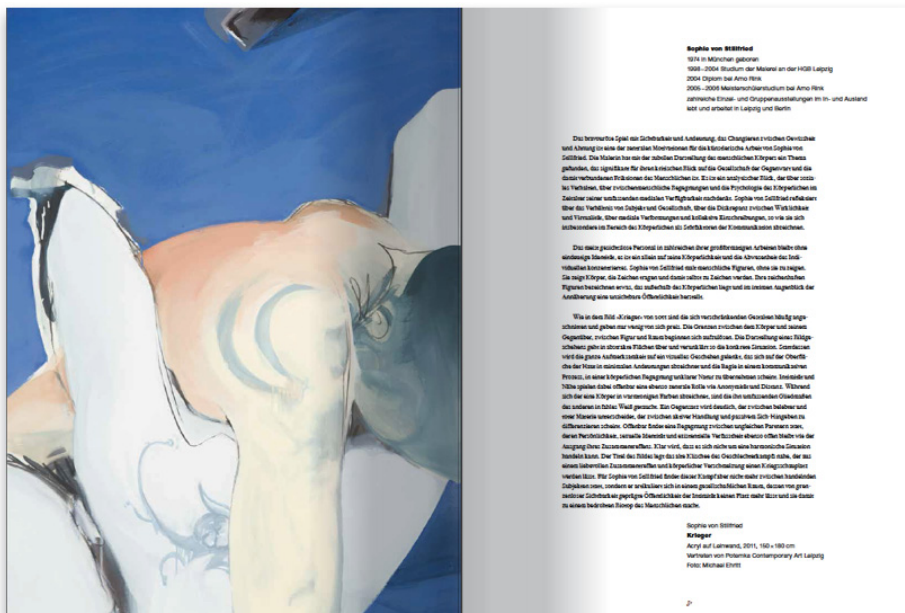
Sophie von Stillfried
1974 in München geboren
1998–2004 Studium der Malerei an der HGB Leipzig
2004 Diplom bei Arno Rink
2005–2006 Meisterschülerstudium bei Arno Rink
zahlreiche Einzel- und Gruppenausstellungen im In- und Ausland
lebt und arbeitet in Leipzig und Berlin

Das bravouröse Spiel mit Sichtbarkeit und Andeutung, das Changieren zwischen Gewissheit und Ahnung ist eines der zentralen Motivationen für die künstlerische Arbeit von Sophie von Stillfried. Die Malerin hat mit der subtilen Darstellung des menschlichen Körpers ein Thema gefunden, das signifikante für ihren kritischen Blick auf die Gesellschaft der Gegenwart und die damit verbundenen Friktionen des Menschlichen ist. Es ist ein analytischer Blick, der über soziales Verhalten, über zwischenmenschliche Begegnungen und die Psychologie des Körperlichen im Zeitalter seiner umfassenden medialen Verfügbarkeit nachdenkt. Sophie von Stillfried reflektiert über das Verhältnis von Subjekt und Gesellschaft, über die Diskrepanz zwischen Wirklichkeit und Virtualität, über mediale Verformungen und kollektive Einschreibungen, so wie sie sich insbesondere im Bereich des Körperlichen als Schriftspuren der Kontamination abzeichnen.

Das male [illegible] Personal in zahlreichen ihrer großformatigen Arbeiten bleibt ohne eindeutige Mimesis, es ist ein allein auf seine Körperlichkeit und die Abwesenheit des Individuellen konzentriert. Sophie von Stillfried malt menschliche Figuren, ohne sie zu zeigen. Sie zeigt Körper, die Zeichen tragen und damit selbst zu Zeichen werden. Ihre zeichenhaften Figuren bezeichnen etwas, das außerhalb des Körperlichen liegt und im intimen Augenblick der Annäherung eine unsichtbare Öffentlichkeit herstellt.

Wie in dem Bild »Krieger« von sich selbst sind die sich verschränkenden Gestalten häufig angeschnitten und geben nur wenig von sich preis. Die Grenzen zwischen dem Körper und seinem Gegenüber, zwischen Figur und Raum beginnen sich aufzulösen. Die Darstellung eines Bildgeschehens geht in abstrakte Flächen über und verwischt in die konkrete Situation. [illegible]

Sophie von Stillfried
Krieger
Acryl auf Leinwand, 2011, 150 × 180 cm
Vertreten von Potemka Contemporary Art Leipzig
Foto: Michael Ehritt